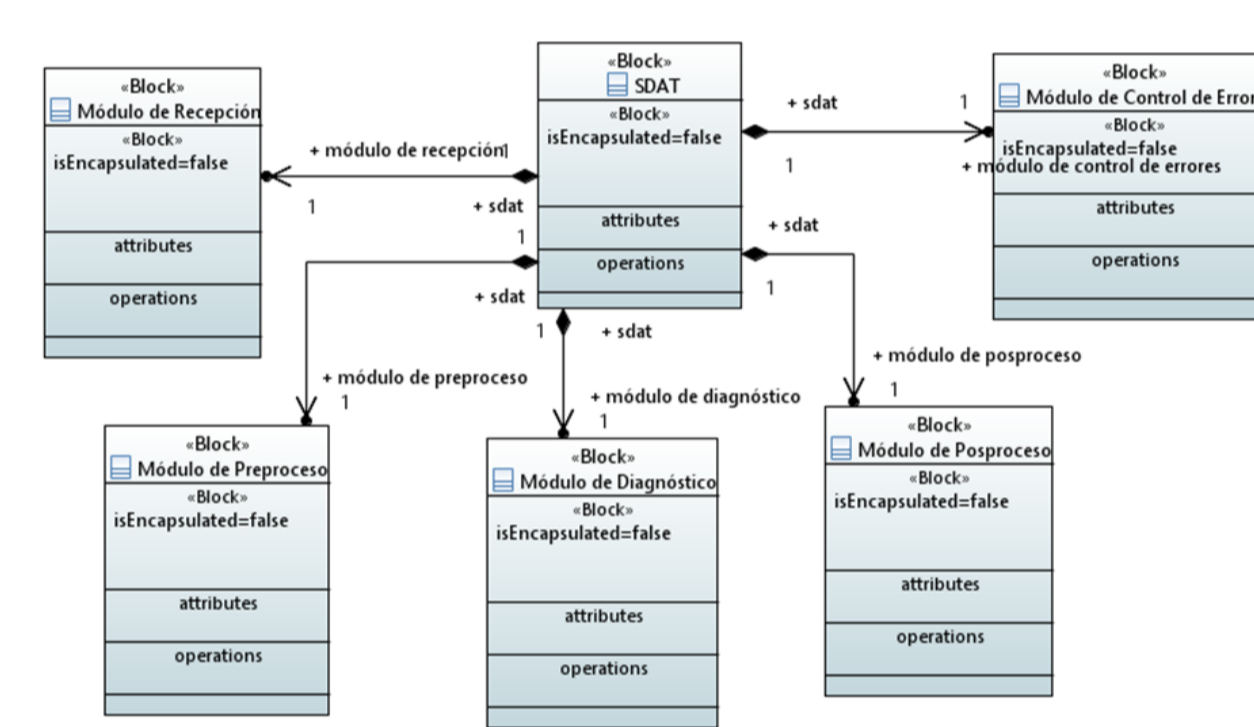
«Block»
SDAT
«Block»
isEncapsulated=false
attributes
operations

«Block»
Módulo de Recepción
«Block»
isEncapsulated=false
attributes
operations

«Block»
Módulo de Control de Error
«Block»
isEncapsulated=false
attributes
operations

+ sdat
1
1
+ módulo de control de errores

+ módulo de recepción
1
1
+ sdat
1

+ sdat
1

+ sdat
1
+ sdat

+ módulo de preproceso
1

+ módulo de diagnóstico
1

+ módulo de posproceso
1

«Block»
Módulo de Preproceso
«Block»
isEncapsulated=false
attributes
operations

«Block»
Módulo de Diagnóstico
«Block»
isEncapsulated=false
attributes
operations

«Block»
Módulo de Posproceso
«Block»
isEncapsulated=false
attributes
operations